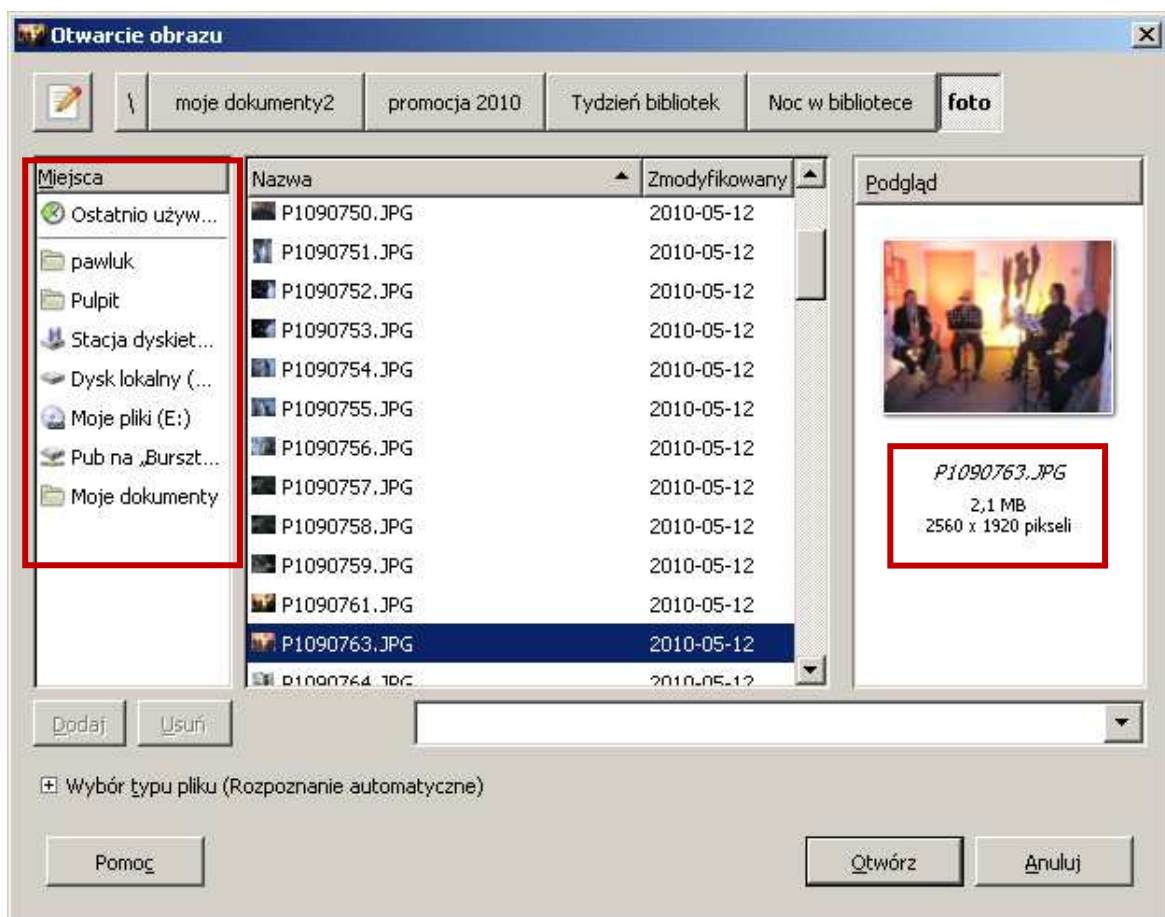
Otwarcie obrazu

\ | moje dokumenty2 | promocja 2010 | Tydzień bibliotek | Noc w bibliotece | foto

Miejsca
Ostatnio używ...
pawluk
Pulpit
Stacja dyskiet...
Dysk lokalny (...
Moje pliki (E:)
Pub na „Burszt...
Moje dokumenty

| Nazwa | Zmodyfikowany |
|---|---|
| P1090750.JPG | 2010-05-12 |
| P1090751.JPG | 2010-05-12 |
| P1090752.JPG | 2010-05-12 |
| P1090753.JPG | 2010-05-12 |
| P1090754.JPG | 2010-05-12 |
| P1090755.JPG | 2010-05-12 |
| P1090756.JPG | 2010-05-12 |
| P1090757.JPG | 2010-05-12 |
| P1090758.JPG | 2010-05-12 |
| P1090759.JPG | 2010-05-12 |
| P1090761.JPG | 2010-05-12 |
| P1090763.JPG | 2010-05-12 |
| P1090764.JPG | 2010-05-12 |

Podgląd
P1090763.JPG
2,1 MB
2560 x 1920 pikseli

Dodaj Usuń

Wybór typu pliku (Rozpoznanie automatyczne)

Pomoc
Otwórz
Anuluj